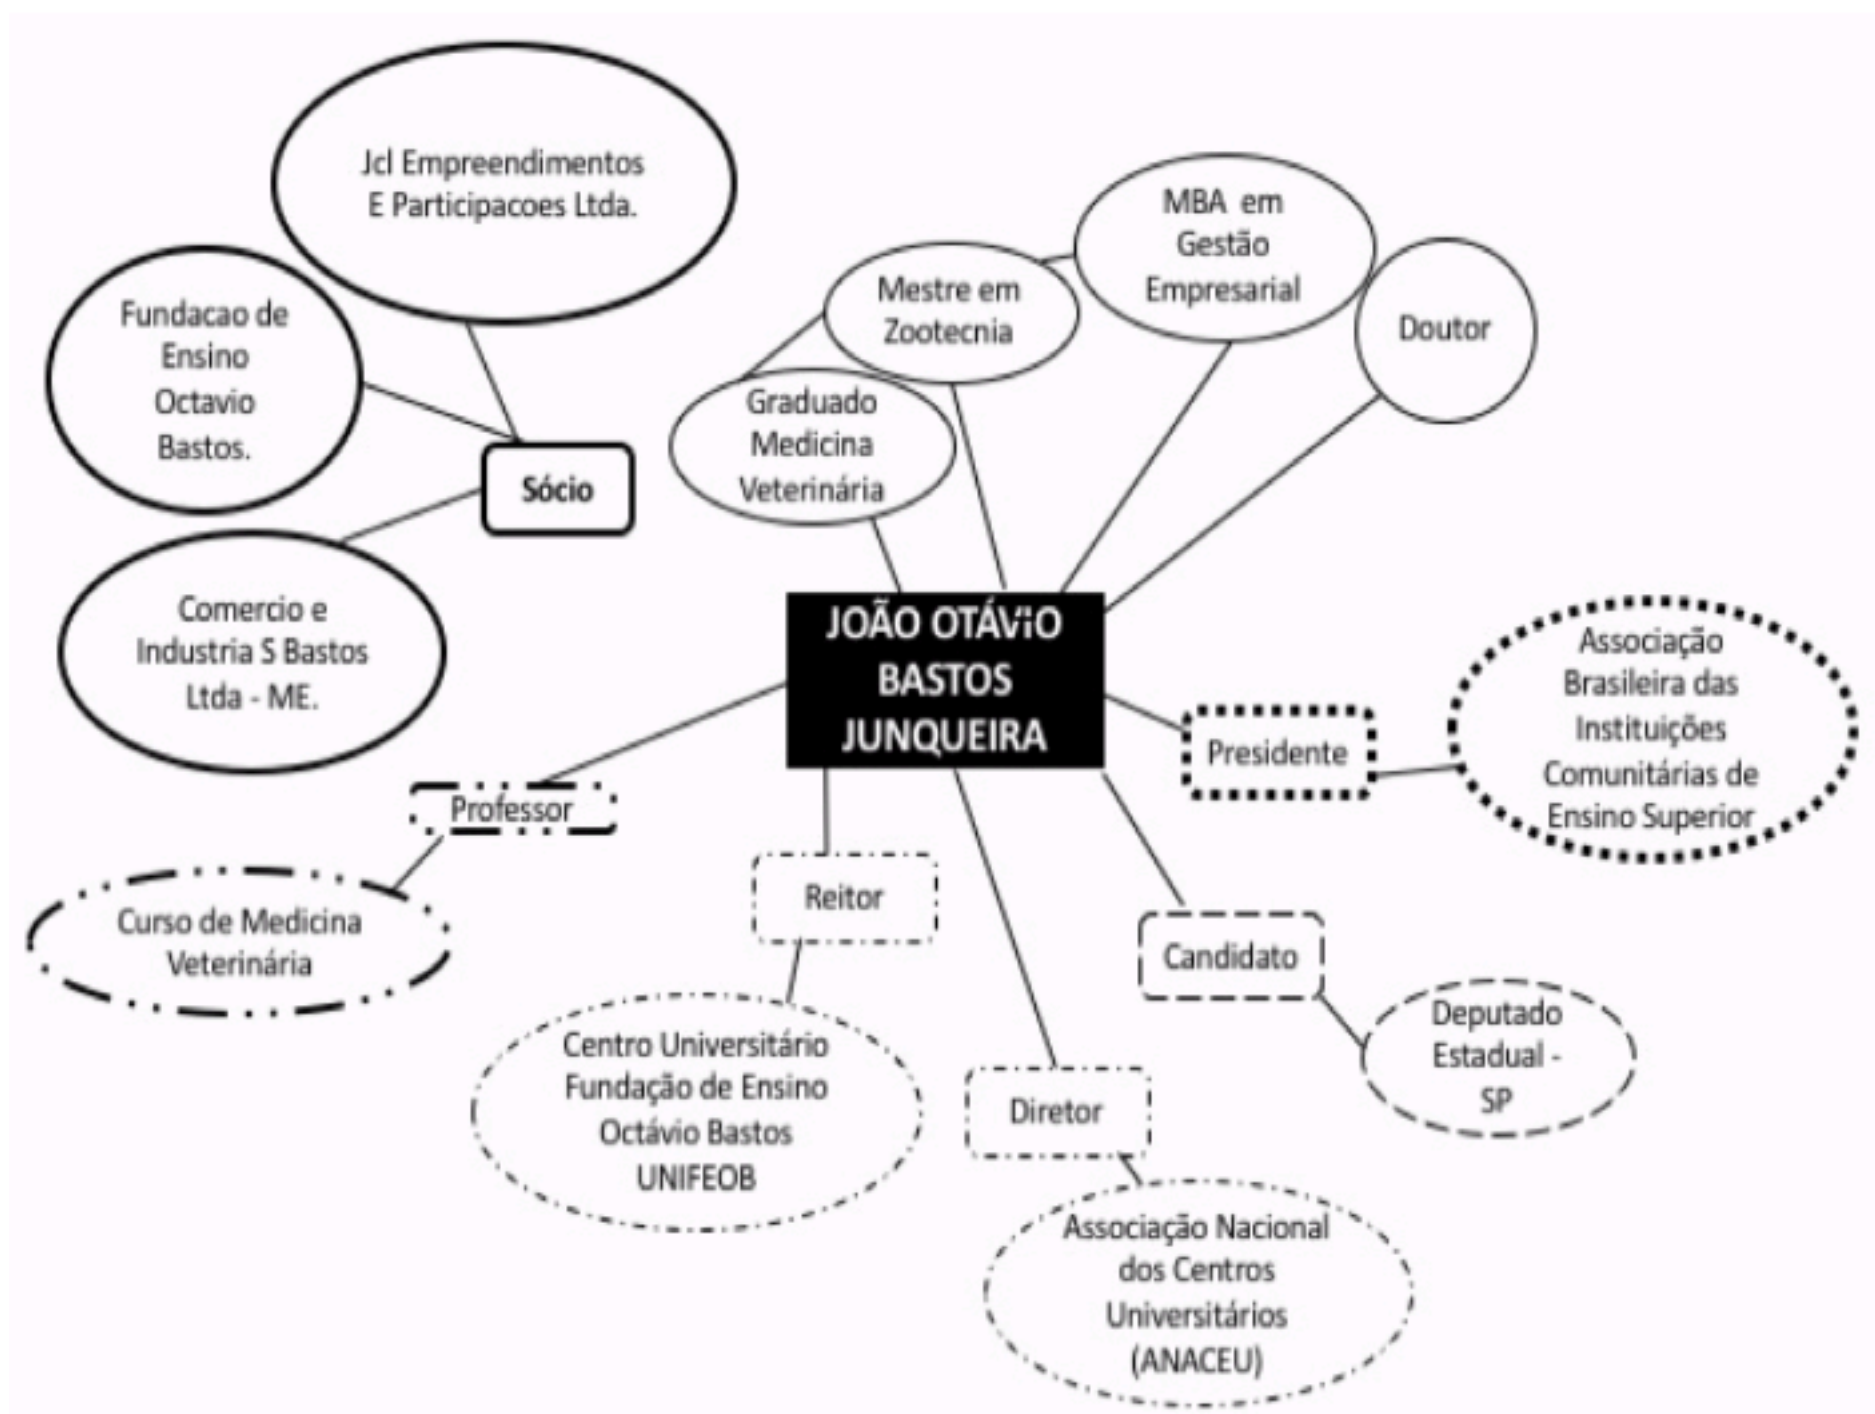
Jcl Empreendimentos E Participacoes Ltda.

Fundacao de Ensino Octavio Bastos.

Sócio

Comercio e Industria S Bastos Ltda - ME.

Mestre em Zootecnia

MBA em Gestão Empresarial

Doutor

Graduado Medicina Veterinária

JOÃO OTÁVIO BASTOS JUNQUEIRA

Presidente

Associação Brasileira das Instituições Comunitárias de Ensino Superior

Professor

Curso de Medicina Veterinária

Reitor

Centro Universitário Fundação de Ensino Octávio Bastos UNIFEOB

Diretor

Associação Nacional dos Centros Universitários (ANACEU)

Candidato

Deputado Estadual - SP